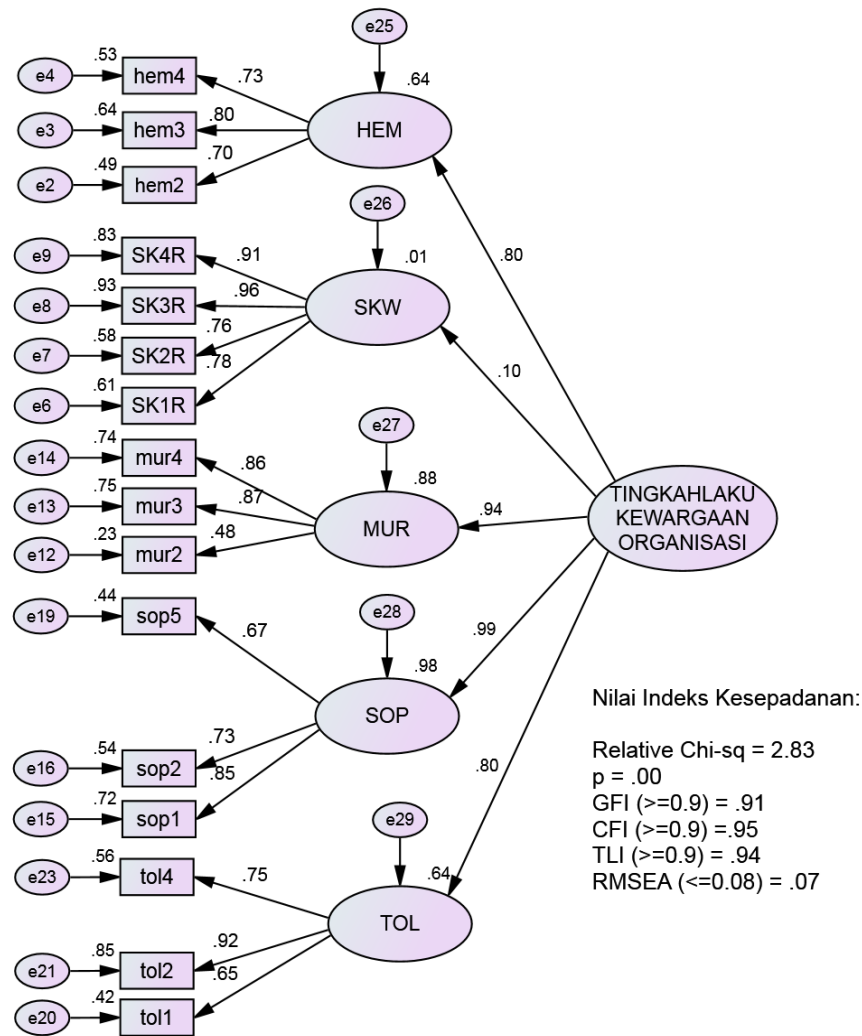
e25
.64
HEM
e4 .53 hem4 .73
e3 .64 hem3 .80
e2 .49 hem2 .70

e26
.01
SKW
e9 .83 SK4R .91
e8 .93 SK3R .96
e7 .58 SK2R .76
e6 .61 SK1R .78

.80
.10

e27
.88
MUR
e14 .74 mur4 .86
e13 .75 mur3 .87
e12 .23 mur2 .48

.94

TINGKAHLAKU KEWARGAAN ORGANISASI

e28
.98
SOP
e19 .44 sop5 .67
e16 .54 sop2 .73
e15 .72 sop1 .85

.99

e29
.64
TOL
e23 .56 tol4 .75
e21 .85 tol2 .92
e20 .42 tol1 .65

.80

Nilai Indeks Kesepadanan:

Relative Chi-sq = 2.83
p = .00
GFI (>=0.9) = .91
CFI (>=0.9) =.95
TLI (>=0.9) = .94
RMSEA (<=0.08) = .07